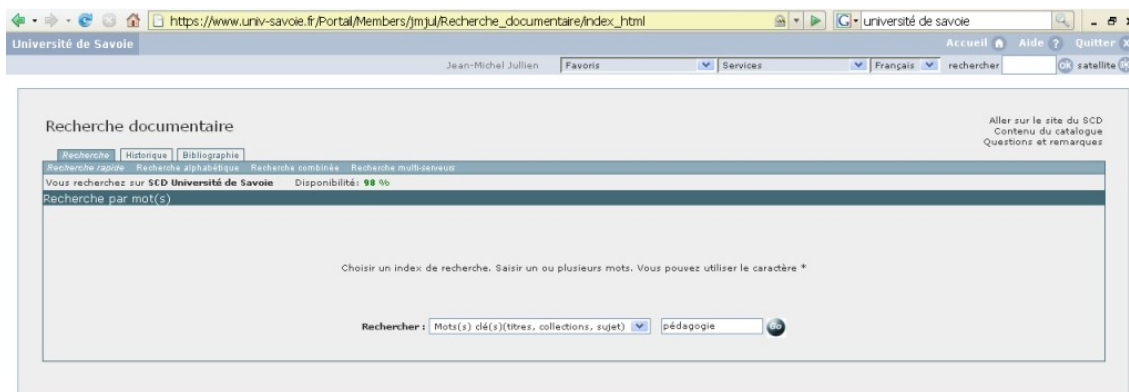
https://www.univ-savoie.fr/Portail/Members/jmjul/Recherche_documentaire/index_html

université de savoie

Université de Savoie

Accueil Aide Quitter

Jean-Michel Jullien Favoris Services Français rechercher OK satellite

Recherche documentaire

Aller sur le site du SCD
Contenu du catalogue
Questions et remarques

Recherche Historique Bibliographie

Recherche rapide Recherche alphabétique Recherche combinée Recherche multi-serveurs

Vous recherchez sur SCD Université de Savoie Disponibilité: 98 %

Recherche par mot(s)

Choisir un index de recherche. Saisir un ou plusieurs mots. Vous pouvez utiliser le caractère *

Rechercher : Mots(s) clé(s)(titres, collections, sujet) pédagogie Go